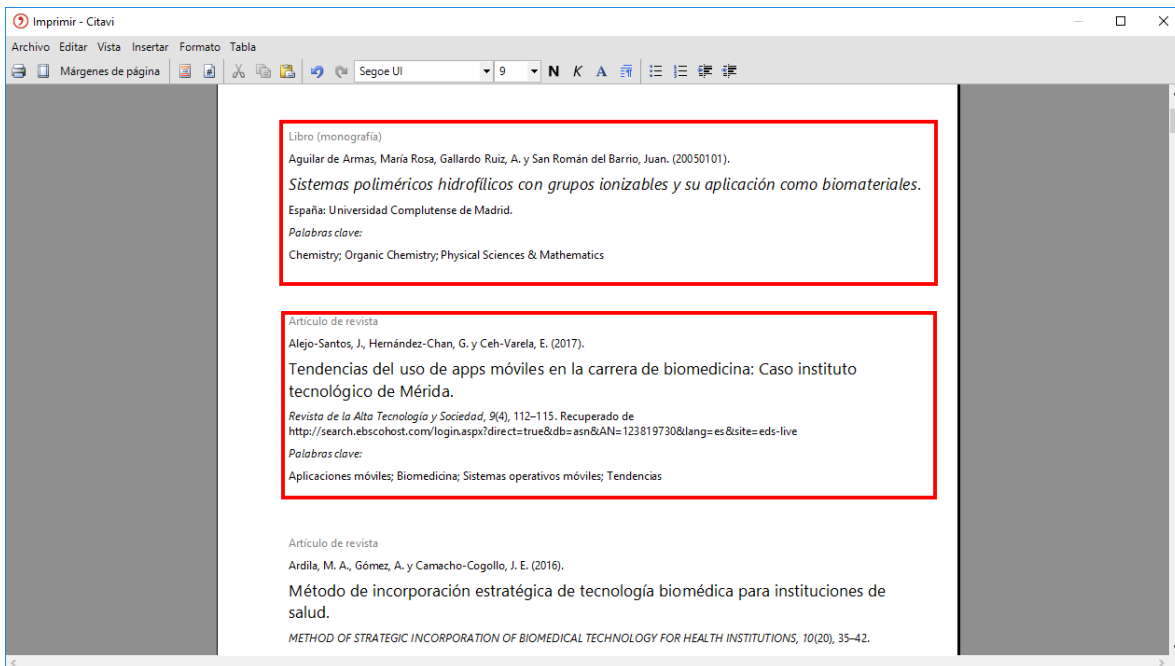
Imprimir - Citavi

Archivo Editar Vista Insertar Formato Tabla

Márgenes de página Segoe UI 9 N K A

Libro (monografía)

Aguilar de Armas, María Rosa, Gallardo Ruiz, A. y San Román del Barrio, Juan. (20050101).

*Sistemas poliméricos hidrofílicos con grupos ionizables y su aplicación como biomateriales.*

España: Universidad Complutense de Madrid.

*Palabras clave:*

Chemistry; Organic Chemistry; Physical Sciences & Mathematics

Artículo de revista

Alejo-Santos, J., Hernández-Chan, G. y Ceh-Varela, E. (2017).

Tendencias del uso de apps móviles en la carrera de biomedicina: Caso instituto tecnológico de Mérida.

*Revista de la Alta Tecnología y Sociedad*, *9*(4), 112–115. Recuperado de http://search.ebscohost.com/login.aspx?direct=true&db=asn&AN=123819730&lang=es&site=eds-live

*Palabras clave:*

Aplicaciones móviles; Biomedicina; Sistemas operativos móviles; Tendencias

Artículo de revista

Ardila, M. A., Gómez, A. y Camacho-Cogollo, J. E. (2016).

Método de incorporación estratégica de tecnología biomédica para instituciones de salud.

*METHOD OF STRATEGIC INCORPORATION OF BIOMEDICAL TECHNOLOGY FOR HEALTH INSTITUTIONS*, *10*(20), 35–42.